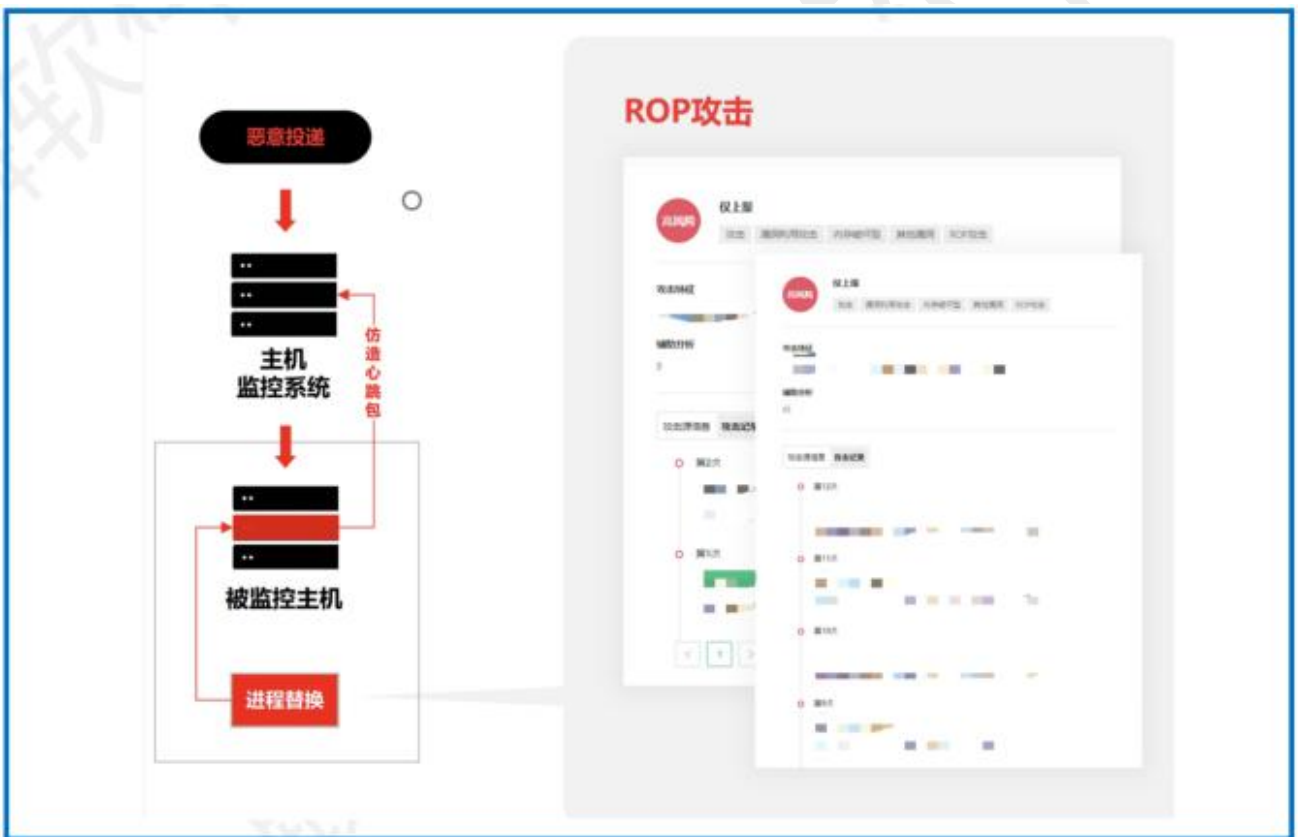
恶意投递

主机
监控系统

仿造心跳包

被监控主机

进程替换

ROP攻击

高风险

仅上报

攻击特征

辅助分析

攻击详情 检测记录

第2次

第1次

1

高风险

仅上报

攻击特征

辅助分析

攻击详情 检测记录

第12次

第11次

第10次

第9次